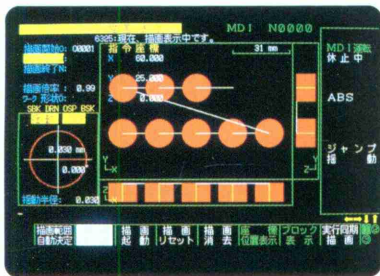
MDI N0000

6325:現在、描画表示中です。

描画開始N0: 0001

描画終了N:

描画倍率: 0.99

ワーク 形状ID:

SBK DRN OSP BSK

0.030 mm

0.000°

揺動半径: 0.030

指令座標

X 60.000

31 mm

Z 25.000

Y

Y

Z

X

Z

MDI運転 休止中

ABS

ジャンプ

描動

描画範囲 自動決定

描画 起動

描画 リセット

描画 消去

座標 位置表示

ブロック 表示

実行段階 描画